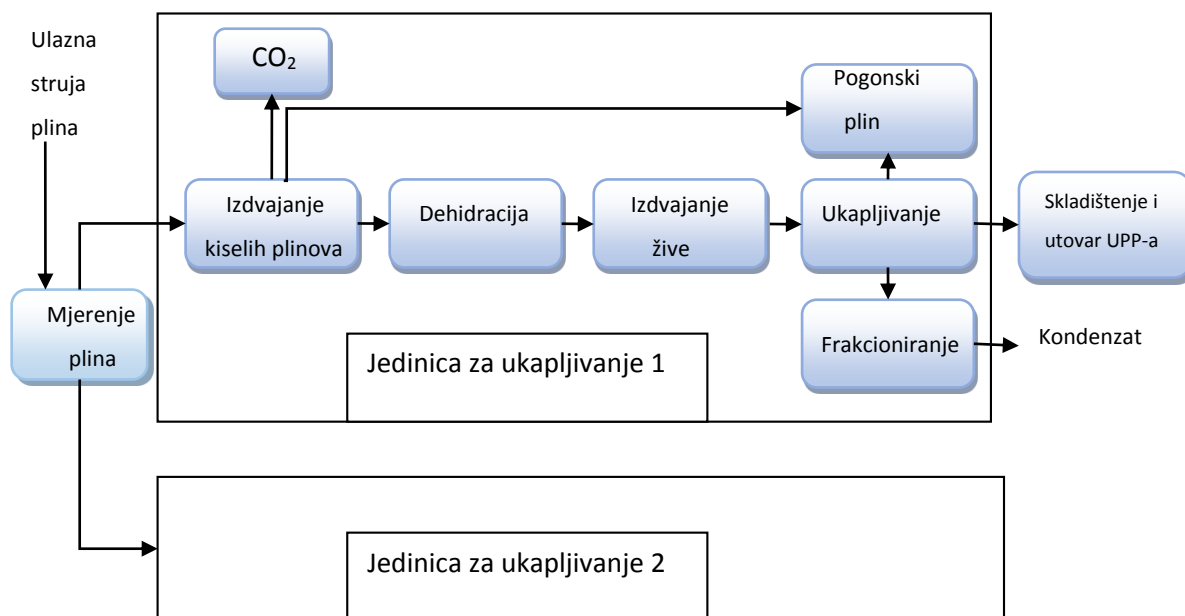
Ulazna struja plina

$CO_2$

Pogonski plin

Mjerenje plina

Izdvajanje kiselih plinova

Dehidracija

Izdvajanje žive

Ukapljivanje

Skladištenje i utovar UPP-a

Frakcioniranje

Kondenzat

Jedinica za ukapljivanje 1

Jedinica za ukapljivanje 2